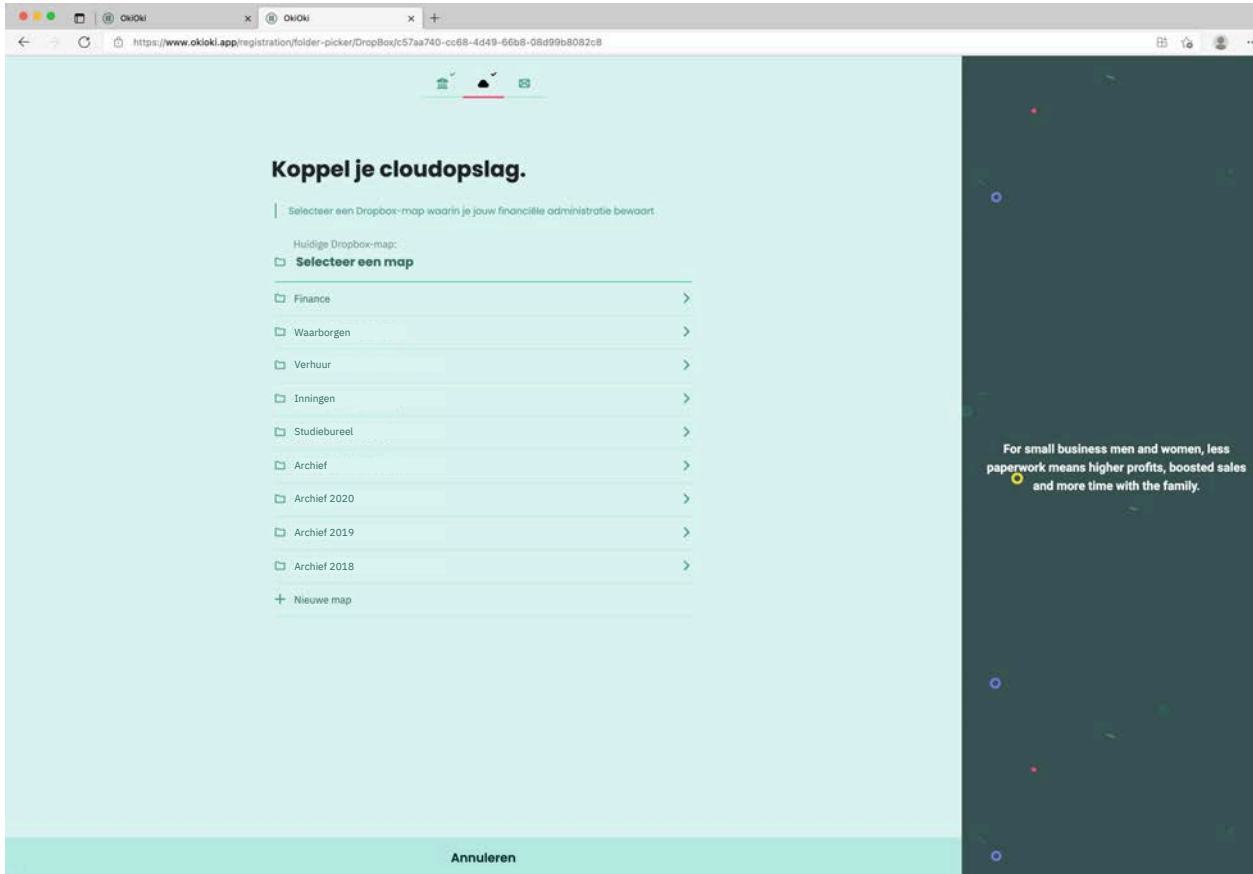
OkiOki
OkiOki
https://www.okioki.app/registration/folder-picker/DropBox/c57aa740-cc68-4d49-66b8-08d99b8082c8

Koppel je cloudopslag.

Selecteer een Dropbox-map waarin je jouw financiële administratie bewaart

Huidige Dropbox-map:
Selecteer een map

Finance
Waarborgen
Verhuur
Inningen
Studiebureel
Archief
Archief 2020
Archief 2019
Archief 2018
+ Nieuwe map

Annuleren

For small business men and women, less paperwork means higher profits, boosted sales and more time with the family.